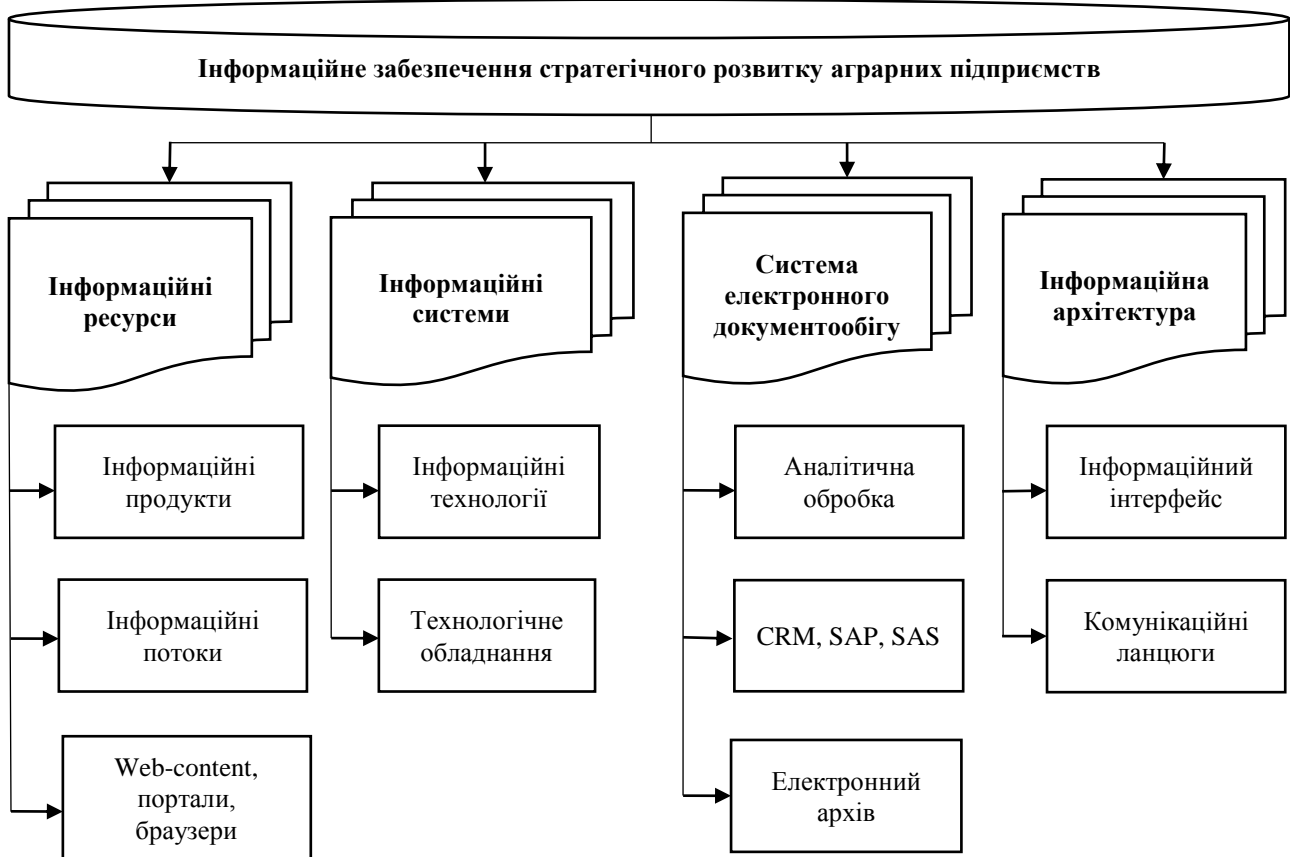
Інформаційне забезпечення стратегічного розвитку аграрних підприємств

Інформаційні ресурси

Інформаційні продукти

Інформаційні потоки

Web-content, портали, браузери

Інформаційні системи

Інформаційні технології

Технологічне обладнання

Система електронного документообігу

Аналітична обробка

CRM, SAP, SAS

Електронний архів

Інформаційна архітектура

Інформаційний інтерфейс

Комунікаційні ланцюги